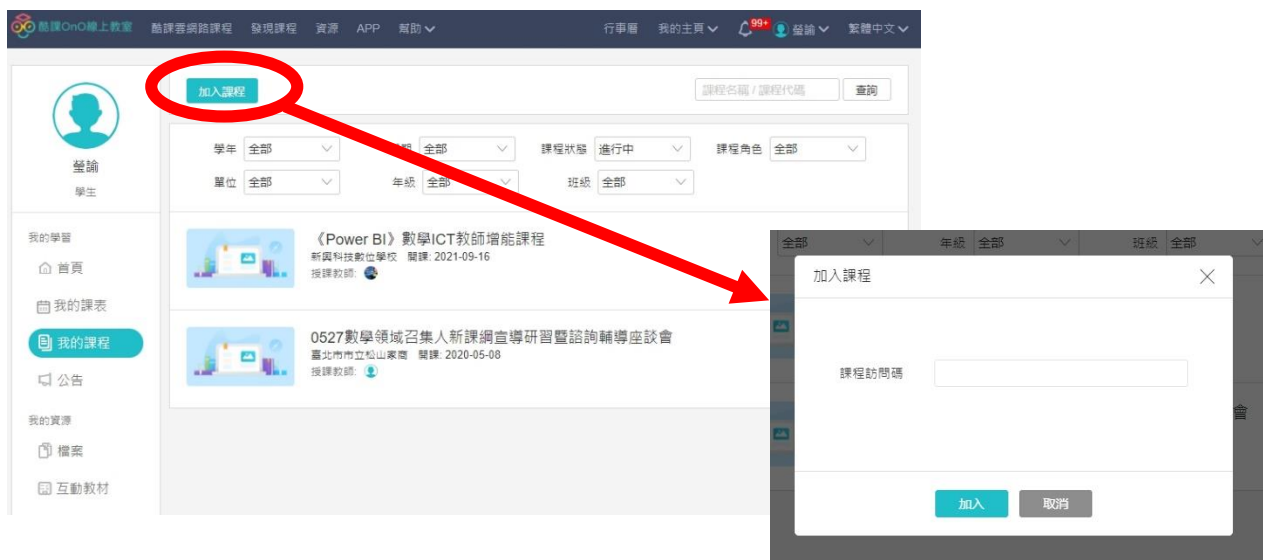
酷課OnO線上教室 酷課雲網路課程 發現課程 資源 APP 幫助

行事曆 我的主頁 99+ 瑩諭 繁體中文

加入課程

課程名稱 / 課程代碼 查詢

瑩諭
學生

學年 全部 學期 全部 課程狀態 進行中 課程角色 全部
單位 全部 年級 全部 班級 全部

我的學習
首頁
我的課表
我的課程
公告

我的資源
檔案
互動教材

《Power BI》數學ICT教師增能課程
新興科技數位學校 開課: 2021-09-16
授課教師:

0527數學領域召集人新課綱宣導研習暨諮詢輔導座談會
臺北市市立松山家商 開課: 2020-05-08
授課教師:

全部 年級 全部 班級 全部

加入課程

課程訪問碼

加入 取消

會